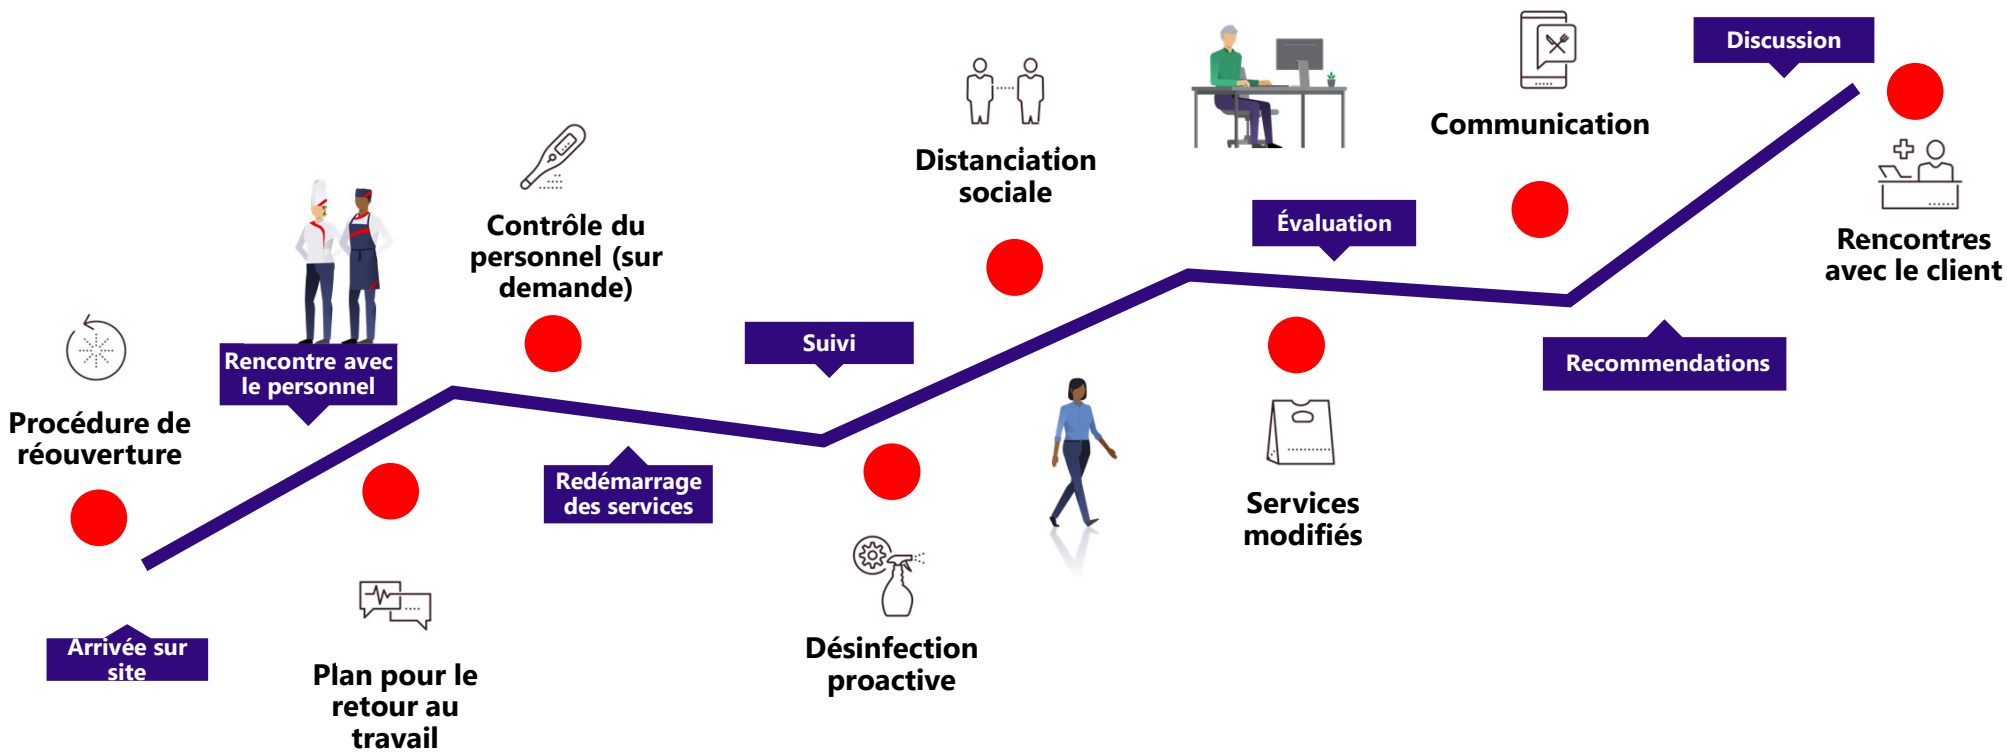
Procédure de réouverture

Arrivée sur site

Rencontre avec le personnel

Plan pour le retour au travail

Contrôle du personnel (sur demande)

Redémarrage des services

Suivi

Désinfection proactive

Distanciation sociale

Évaluation

Services modifiés

Communication

Recommendations

Discussion

Rencontres avec le client